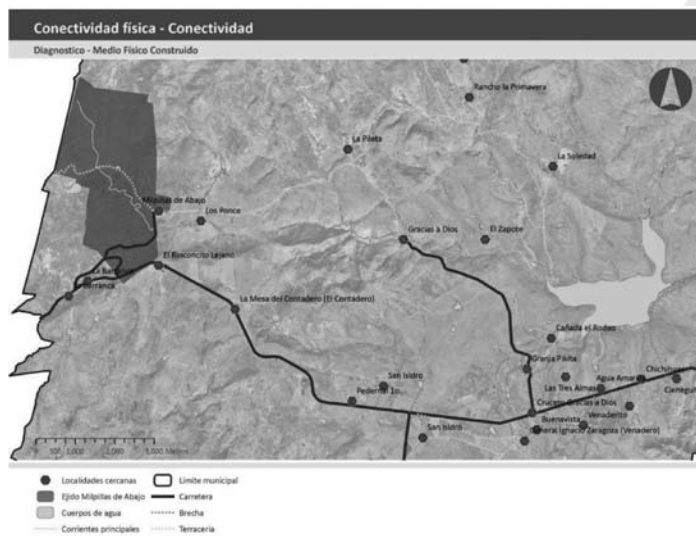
Conectividad física - Conectividad

Diagnostico - Medio Físico Construido

Rancho la Primavera

La Pileta

La Soledad

Milpillas de Abajo

Los Ponce

Gracias a Dios

El Zapote

El Rinconcito Lejano

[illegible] Barranca

La Mesa del Contadero (El Contadero)

Cañada el Rodeo

Granja Pilita

Chichi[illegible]

San Isidro

Agua Amar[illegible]

Las Tres Almas

Pedernal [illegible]

Crucero Gracias a Dios

Canegu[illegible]

Venadero

Buenavista

San Isidro

General Ignacio Zaragoza (Venadero)

500 1,000 2,000 3,000 Metros

Localidades cercanas

Límite municipal

Ejido Milpillas de Abajo

Carretera

Cuerpos de agua

Brecha

Corrientes principales

Terracería